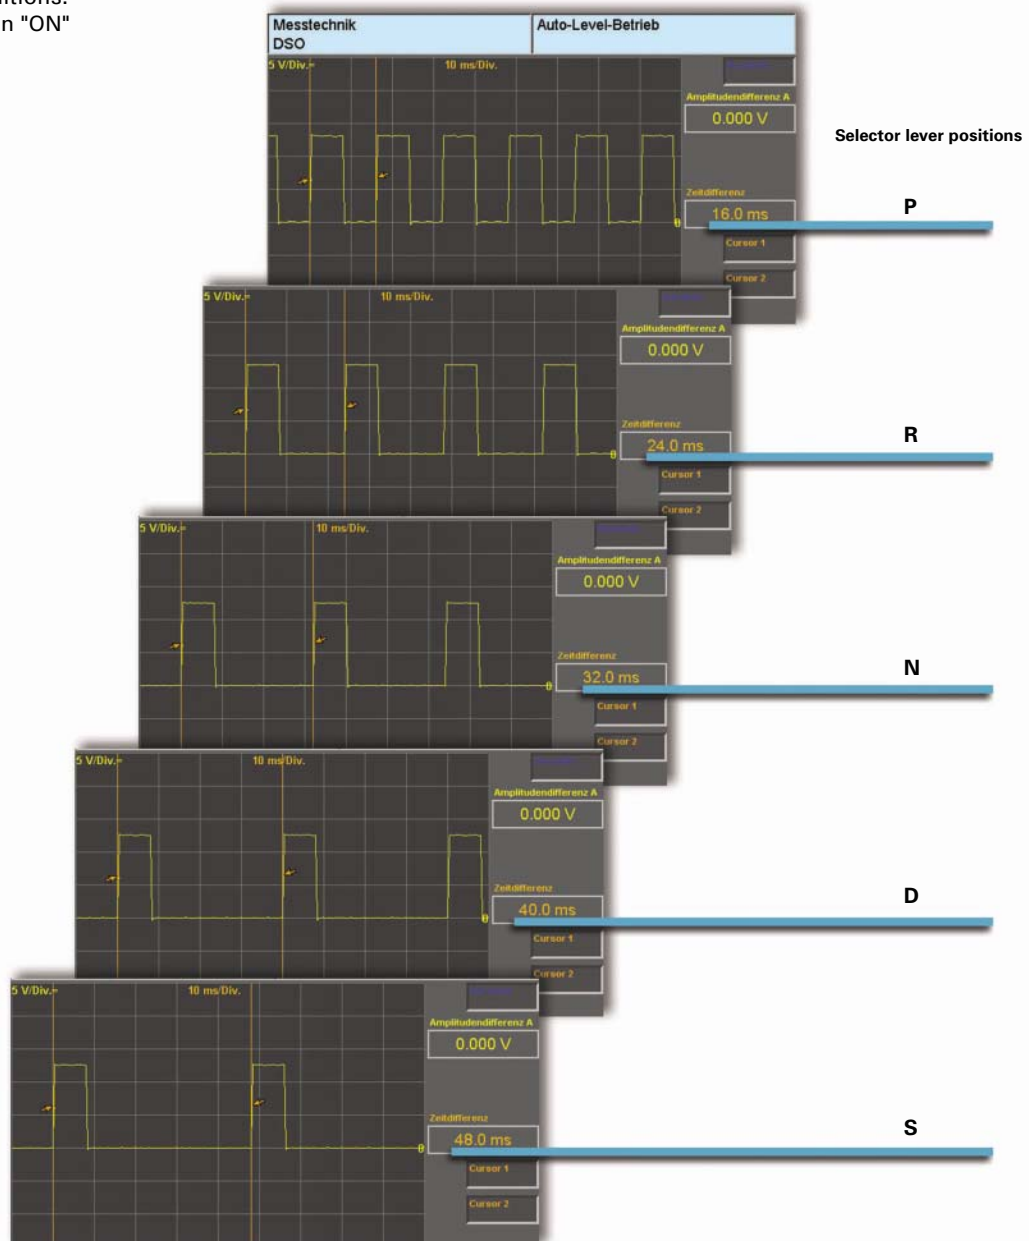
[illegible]tions:
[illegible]n "ON"

Messtechnik
DSO

Auto-Level-Betrieb

5 V/Div.=
10 ms/Div.
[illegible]
Amplitudendifferenz A
0.000 V
Zeitdifferenz
16.0 ms
Cursor 1
Cursor 2

Selector lever positions

P

5 V/Div.=
10 ms/Div.
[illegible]
Amplitudendifferenz A
0.000 V
Zeitdifferenz
24.0 ms
Cursor 1
Cursor 2

R

5 V/Div.=
10 ms/Div.
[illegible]
Amplitudendifferenz A
0.000 V
Zeitdifferenz
32.0 ms
Cursor 1
Cursor 2

N

5 V/Div.=
10 ms/Div.
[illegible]
Amplitudendifferenz A
0.000 V
Zeitdifferenz
40.0 ms
Cursor 1
Cursor 2

D

5 V/Div.=
10 ms/Div.
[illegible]
Amplitudendifferenz A
0.000 V
Zeitdifferenz
48.0 ms
Cursor 1
Cursor 2

S